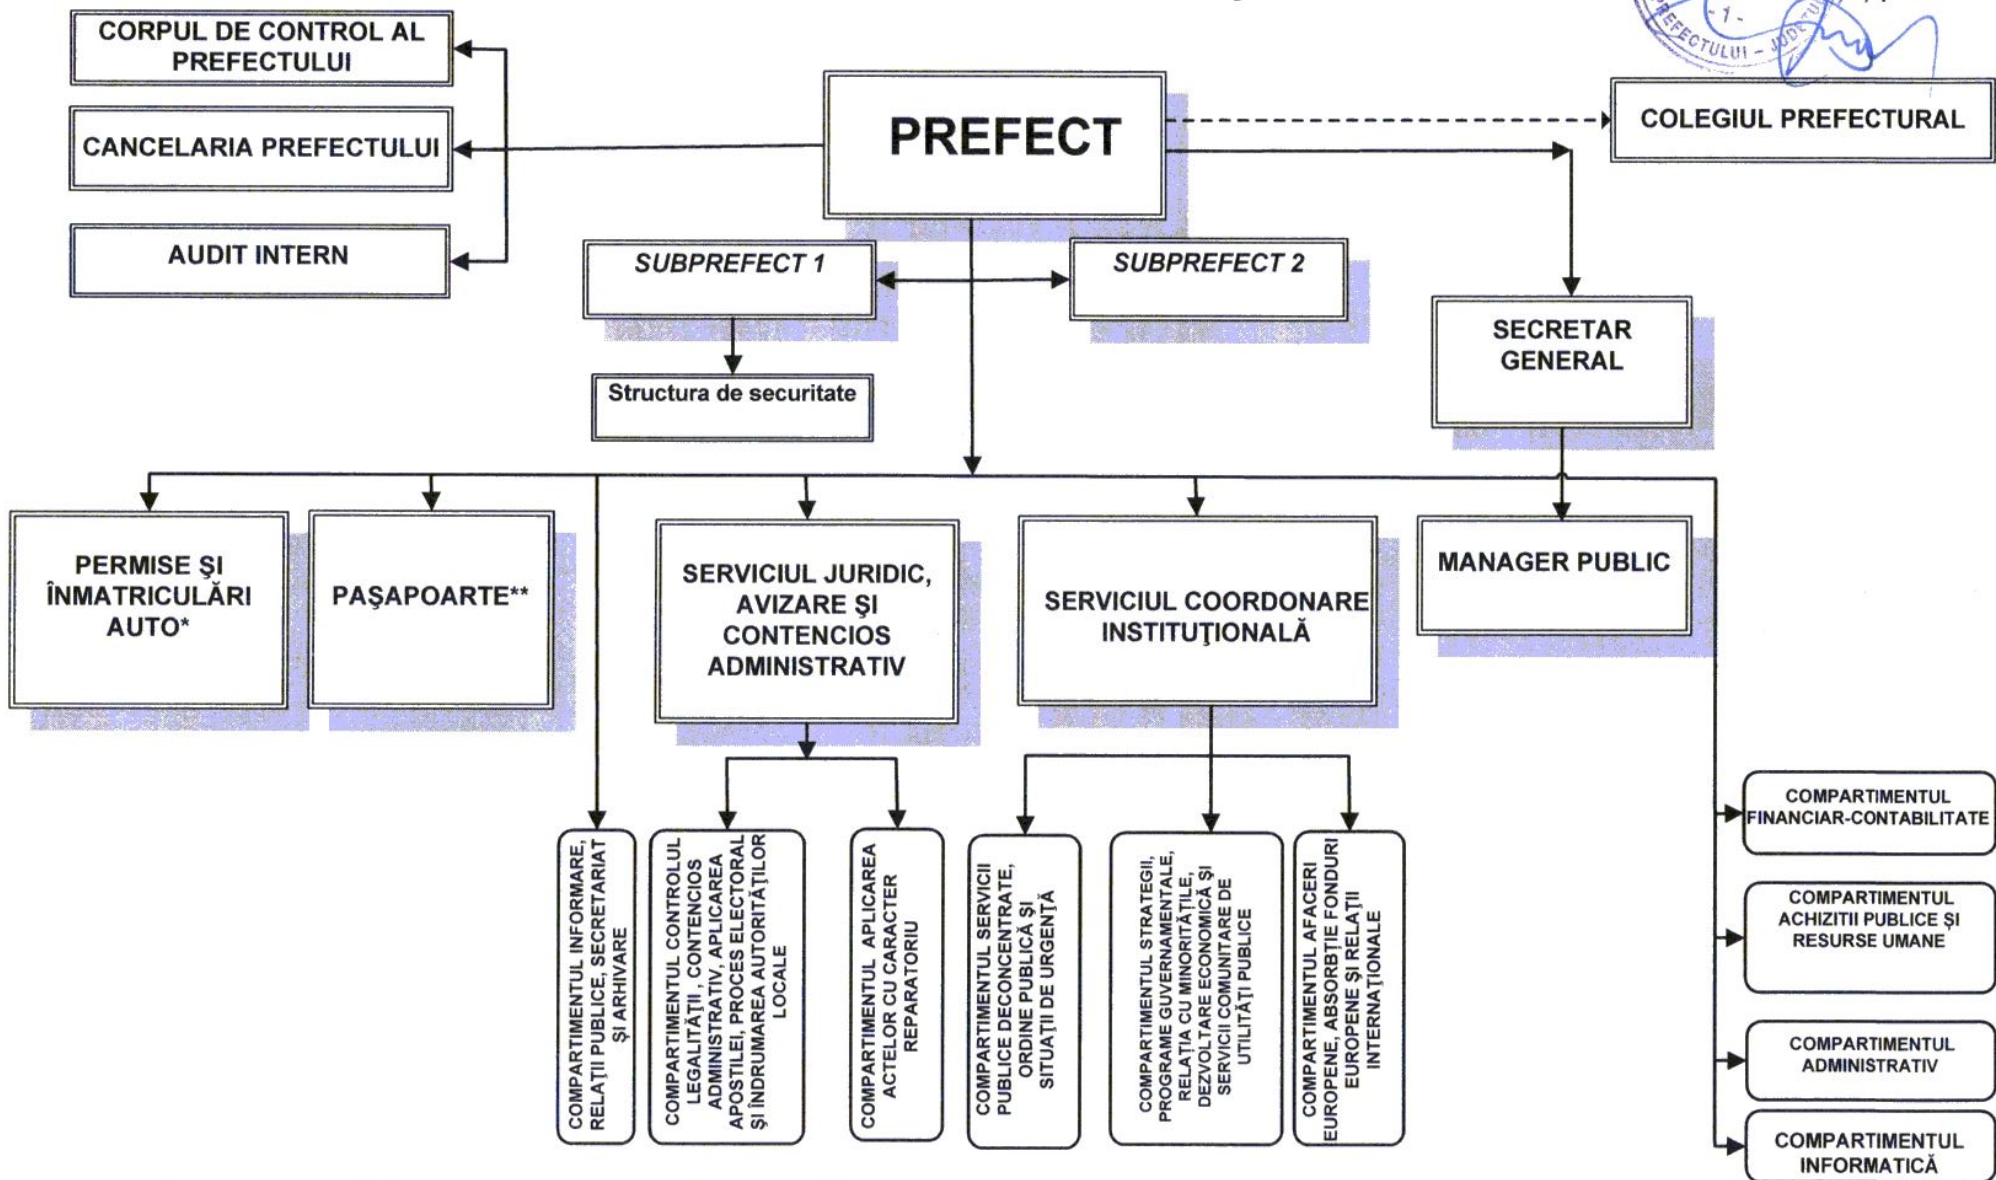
-1-
PREFECTULUI - JUDEȚUL

CORPUL DE CONTROL AL PREFECTULUI

CANCELARIA PREFECTULUI

AUDIT INTERN

PREFECT

COLEGIUL PREFECTURAL

SUBPREFECT 1

SUBPREFECT 2

Structura de securitate

SECRETAR GENERAL

PERMISE ŞI ÎNMATRICULĂRI AUTO*

PAŞAPOARTE**

SERVICIUL JURIDIC, AVIZARE ŞI CONTENCIOS ADMINISTRATIV

SERVICIUL COORDONARE INSTITUŢIONALĂ

MANAGER PUBLIC

COMPARTIMENTUL INFORMARE, RELAŢII PUBLICE, SECRETARIAT ŞI ARHIVARE

COMPARTIMENTUL CONTROLUL LEGALITĂŢII , CONTENCIOS ADMINISTRATIV, APLICAREA APOSTILEI, PROCES ELECTORAL ŞI ÎNDRUMAREA AUTORITĂŢILOR LOCALE

COMPARTIMENTUL APLICAREA ACTELOR CU CARACTER REPARATORIU

COMPARTIMENTUL SERVICII PUBLICE DECONCENTRATE, ORDINE PUBLICĂ ŞI SITUAŢII DE URGENŢĂ

COMPARTIMENTUL STRATEGII, PROGRAME GUVERNAMENTALE, RELAŢIA CU MINORITĂŢILE, DEZVOLTARE ECONOMICĂ ŞI SERVICII COMUNITARE DE UTILITĂŢI PUBLICE

COMPARTIMENTUL AFACERI EUROPENE, ABSORBŢIE FONDURI EUROPENE ŞI RELAŢII INTERNAŢIONALE

COMPARTIMENTUL FINANCIAR-CONTABILITATE

COMPARTIMENTUL ACHIZITII PUBLICE ŞI RESURSE UMANE

COMPARTIMENTUL ADMINISTRATIV

COMPARTIMENTUL INFORMATICĂ